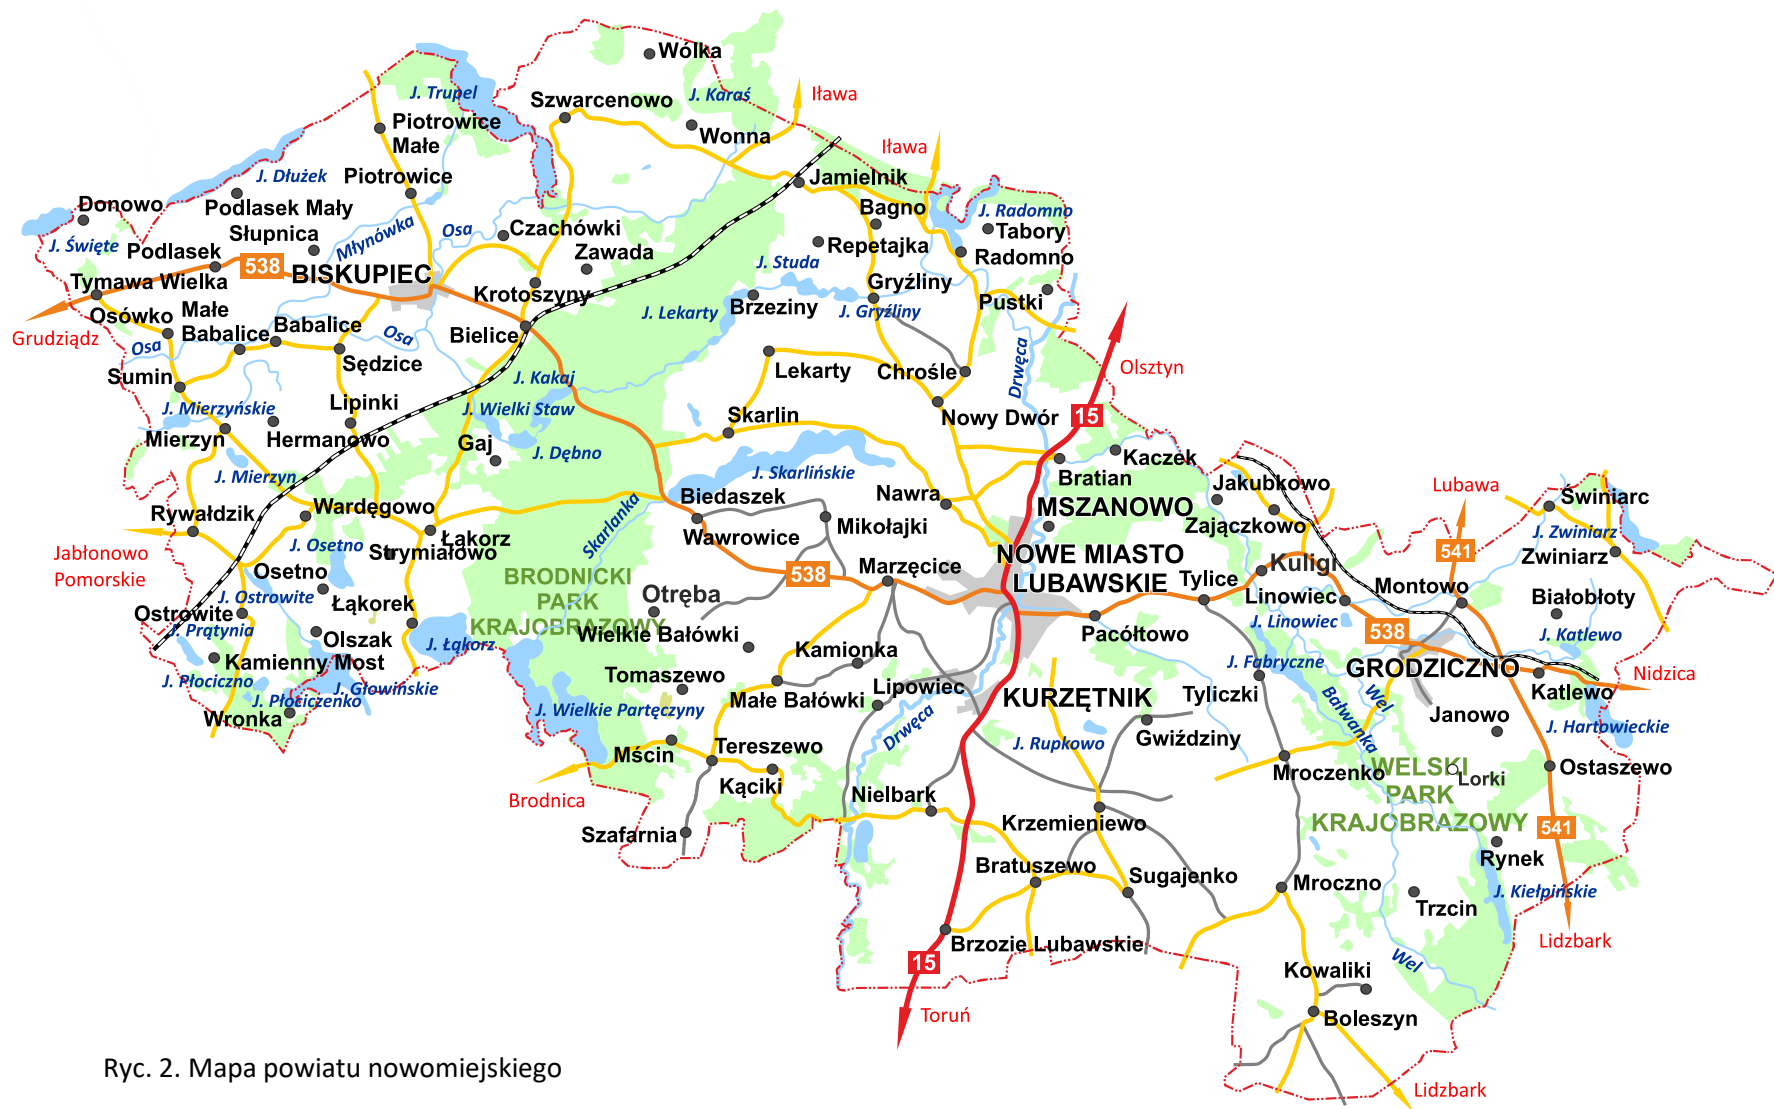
Wólka
J. Trupel
J. Karaś
Iława
Szwarcenowo
Piotrowice Małe
Wonna
Iława
J. Dłużek
Piotrowice
Jamielnik
Donowo
Podlasek Mały
Bagno
J. Radomno
Słupnica
Młynówka
Osa
Czachówki
Tabory
J. Święte
Podlasek
Repetajka
Radomno
Zawada
J. Studa
538
BISKUPIEC
Tymawa Wielka
Gryźliny
Krotoszyny
Pustki
Brzeziny
Osówko
Małe Babalice
Babalice
J. Lekarty
J. Gryźliny
Grudziądz
Osa
Bielice
Drwęca
Olsztyn
Osa
Sędzice
Lekarty
Chrośle
Sumin
J. Kakaj
Lipinki
J. Mierzyńskie
J. Wielki Staw
Skarlin
Nowy Dwór
15
Mierzyn
Hermanowo
Gaj
J. Dębno
Kaczek
Bratian
J. Skarlińskie
Jakubkowo
J. Mierzyn
Lubawa
Nawra
Świniarc
Biedaszek
MSZANOWO
Rywałdzik
Wardęgowo
Skarlanka
Mikołajki
Zajączkowo
J. Zwiniarz
Jabłonowo Pomorskie
Wawrowice
Zwiniarz
J. Osetno
Łakorz
541
Strymiałowo
Marzęcice
NOWE MIASTO LUBAWSKIE
Osetno
BRODNICKI PARK KRAJOBRAZOWY
538
Kuligi
Tylice
Otręba
Montowo
Ostrowite
J. Ostrowite
Łąkorek
Linowiec
Białobłoty
J. Prątynia
Olszak
Wielkie Bałówki
538
J. Linowiec
J. Łąkorz
Pacółtowo
J. Katlewo
Kamionka
GRODZICZNO
Kamienny Most
J. Fabryczne
Nidzica
J. Płociczno
Tomaszewo
Lipowiec
Wel
J. Głowińskie
Katlewo
J. Płociczenko
Małe Bałówki
KURZĘTNIK
Tyliczki
Wronka
J. Wielkie Partęczyny
Drwęca
Janowo
Bałwanka
J. Hartowieckie
Tereszewo
J. Rupkowo
Gwiździny
Mścin
WELSKI PARK KRAJOBRAZOWY
Ostaszewo
Brodnica
Mroczenko
Lorki
Kąciki
Nielbark
Krzemieniewo
541
Szafarnia
Rynek
Bratuszewo
Sugajenko
Mroczno
J. Kiełpińskie
Trzcin
Brzozie Lubawskie
15
Lidzbark
Kowaliki
Wel
Toruń
Boleszyn
Lidzbark
Ryc. 2. Mapa powiatu nowomiejskiego